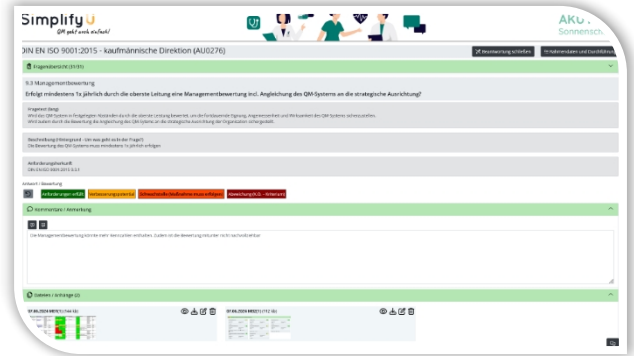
Simplify U
QM geht auch einfach!

AKU
Sonnensch

DIN EN ISO 9001:2015 - kaufmännische Direktion (AU0276)

Bewertung schließen

Fragenübersicht (31/31)

9.3 Managementbewertung

Erfolgt mindestens 1x jährlich durch die oberste Leitung eine Managementbewertung incl. Angleichung des QM-Systems an die strategische Ausrichtung?

Fragetext (lang):
Wird das QM-System in festgelegten Abständen durch die oberste Leitung bewertet, um die fortdauernde Eignung, Angemessenheit und Wirksamkeit des QM-Systems sicherzustellen. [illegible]

Beschreibung (Hintergrund - Um was geht es bei der Frage?):
Die Bewertung des QM-Systems muss mindestens 1x jährlich erfolgen

Anforderungsherkunft:
DIN EN ISO 9001:2015 9.3

Antwort / Bewertung

Anforderungen erfüllt | Verbesserungspotential | Schwachstelle (Maßnahme muss erfolgen) | Abweichung (K.O. - Kriterium)

Kommentare / Anmerkung

Die Managementbewertung könnte mehr Kennzahlen enthalten. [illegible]

Dateien / Anhänge (2)

07.06.2019 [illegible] (144 Kb)

07.06.2019 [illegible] (112 Kb)